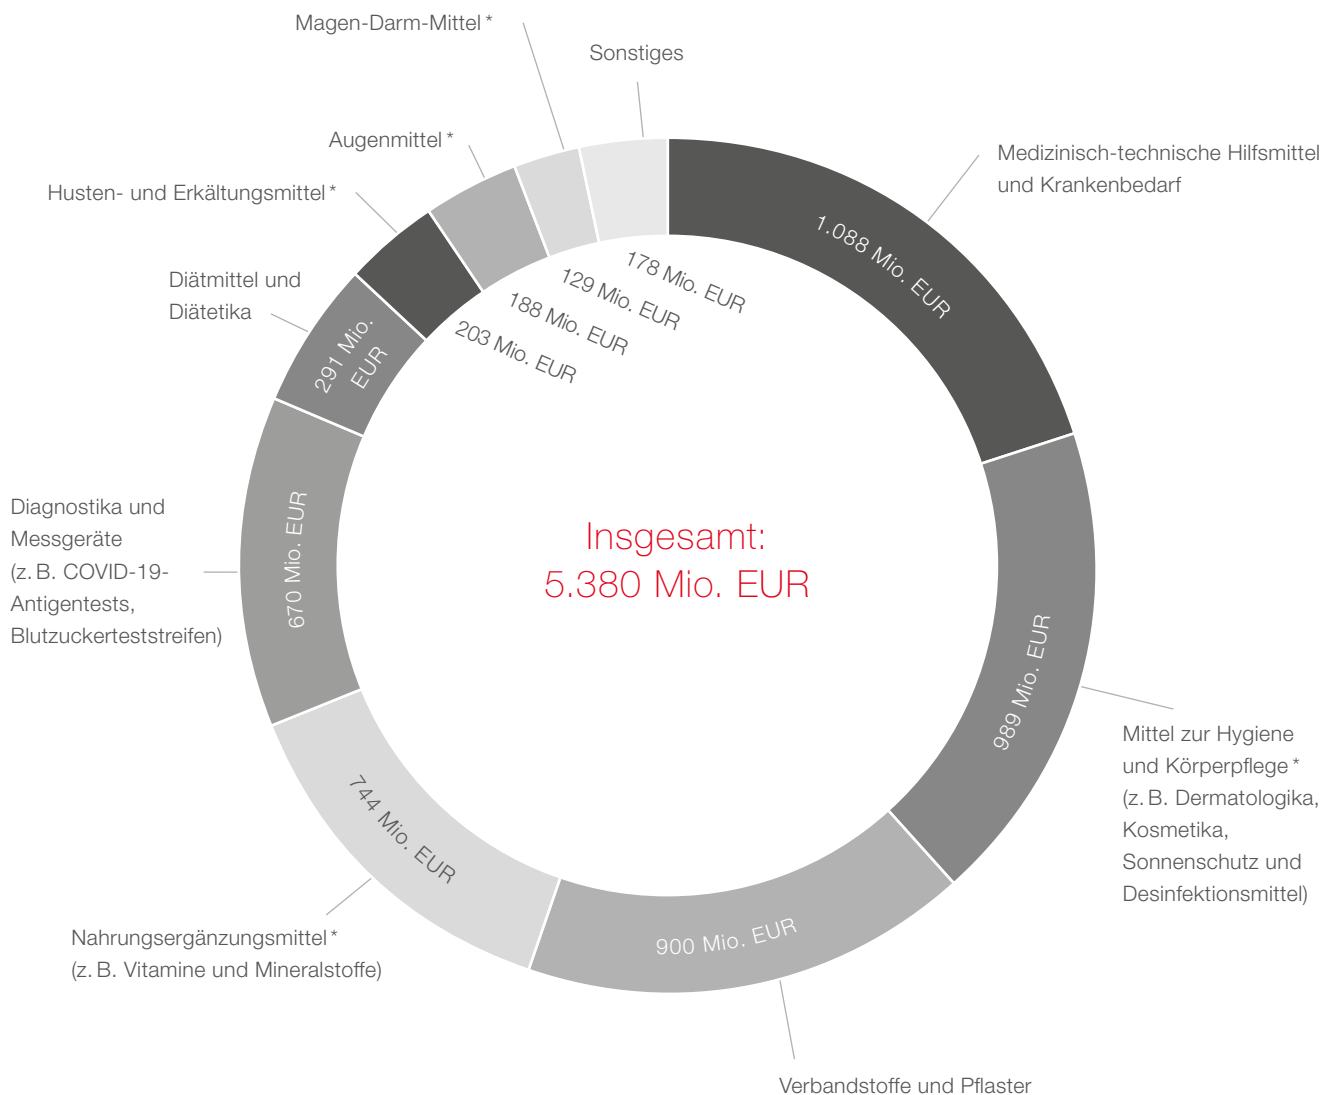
Magen-Darm-Mittel *

Sonstiges

Augenmittel *

Husten- und Erkältungsmittel *

Medizinisch-technische Hilfsmittel und Krankenbedarf

1.088 Mio. EUR

178 Mio. EUR

129 Mio. EUR

188 Mio. EUR

203 Mio. EUR

Diätmittel und Diätetika

291 Mio. EUR

Diagnostika und Messgeräte (z. B. COVID-19-Antigentests, Blutzuckerteststreifen)

670 Mio. EUR

Insgesamt:
5.380 Mio. EUR

989 Mio. EUR

Mittel zur Hygiene und Körperpflege * (z. B. Dermatologika, Kosmetika, Sonnenschutz und Desinfektionsmittel)

744 Mio. EUR

900 Mio. EUR

Nahrungsergänzungsmittel * (z. B. Vitamine und Mineralstoffe)

Verbandstoffe und Pflaster